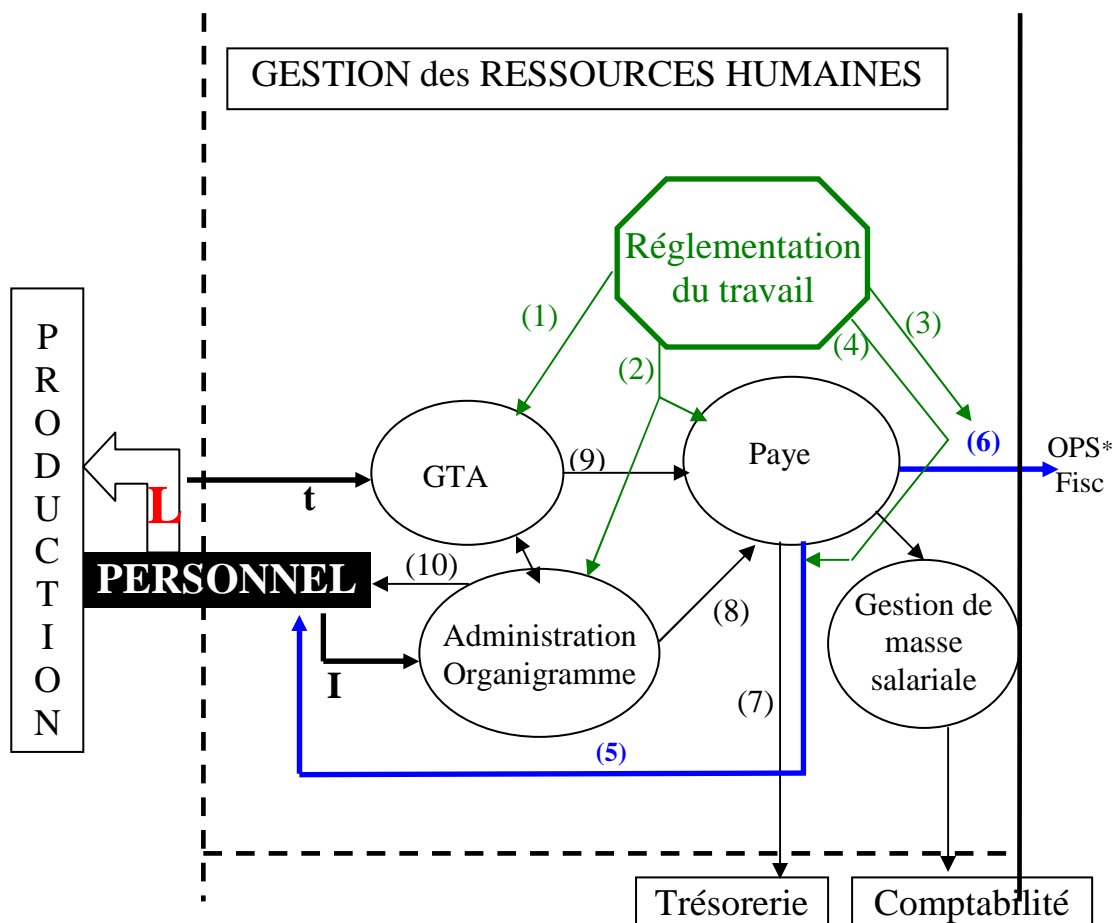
GESTION des RESSOURCES HUMAINES

Réglementation du travail

(1)

(2)

(3)

(4)

PRODUCTION

L

t

GTA

(9)

Paye

(6)

OPS*
Fisc

PERSONNEL

(10)

Administration
Organigramme

(8)

Gestion de masse salariale

I

(7)

(5)

Trésorerie

Comptabilité